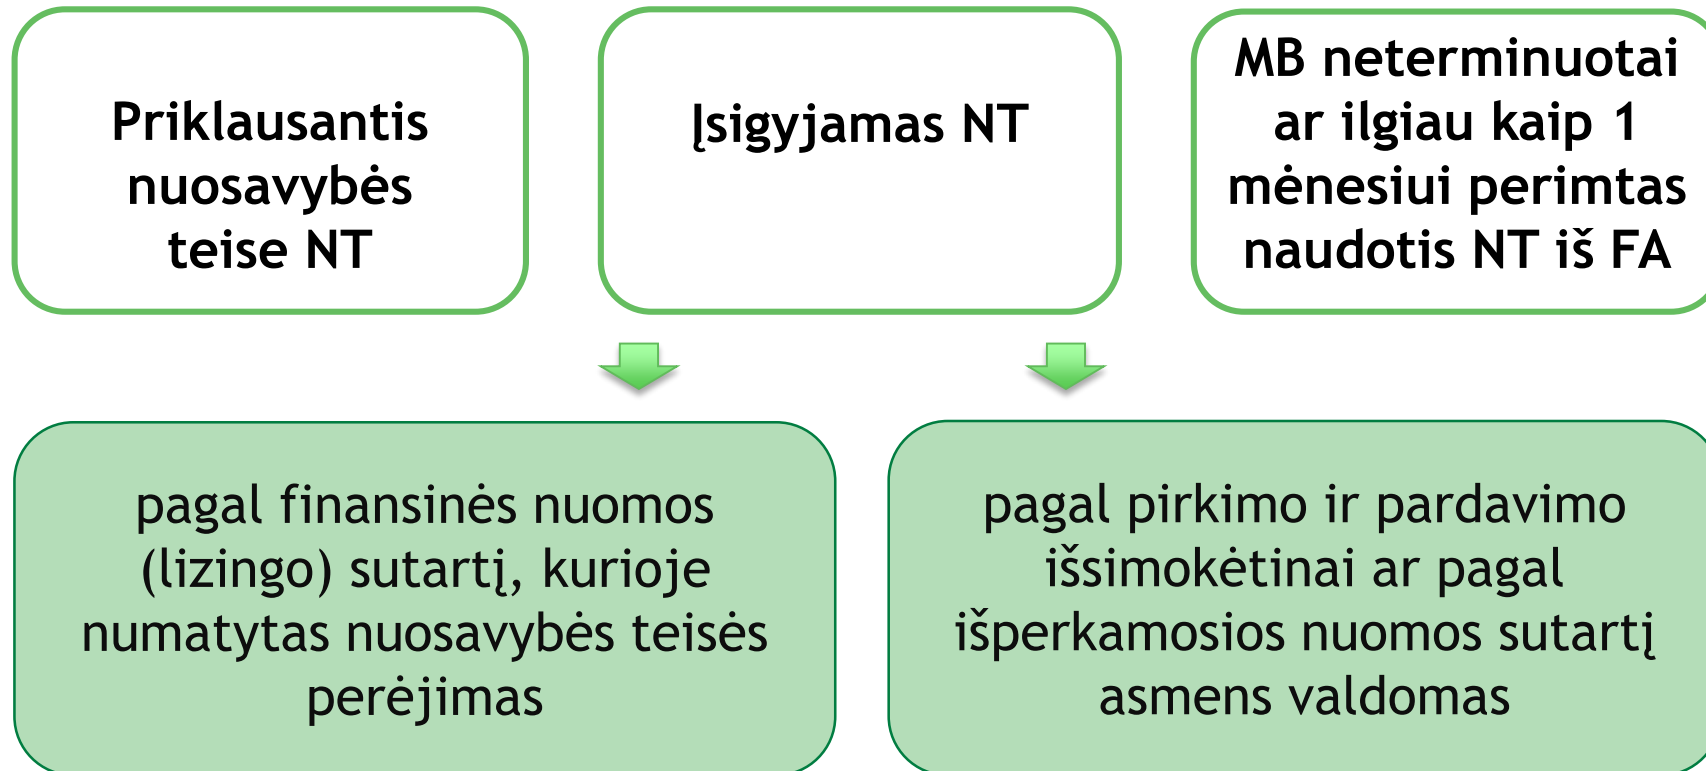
Priklausantis nuosavybės teise NT

Įsigyjamas NT

MB neterminuotai ar ilgiau kaip 1 mėnesiui perimtas naudotis NT iš FA

pagal finansinės nuomos (lizingo) sutartį, kurioje numatytas nuosavybės teisės perėjimas

pagal pirkimo ir pardavimo išsimokėtinai ar pagal išperkamosios nuomos sutartį asmens valdomas